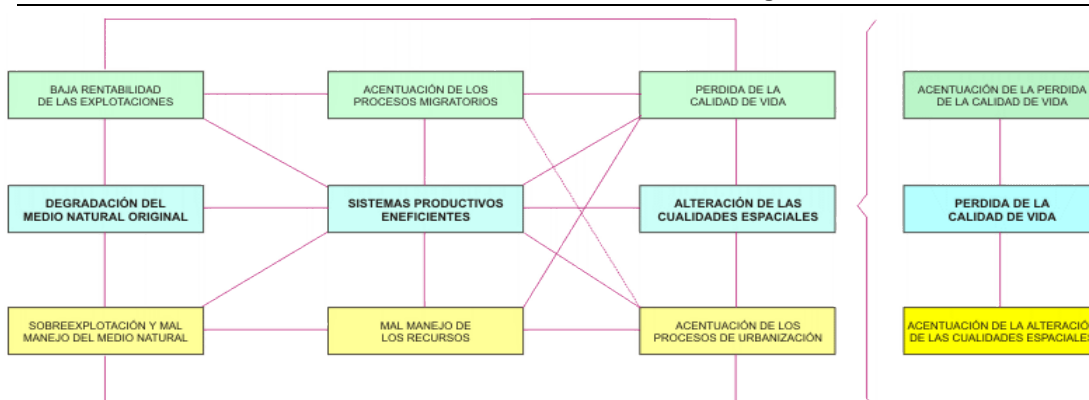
BAJA RENTABILIDAD DE LAS EXPLOTACIONES

ACENTUACIÓN DE LOS PROCESOS MIGRATORIOS

PERDIDA DE LA CALIDAD DE VIDA

ACENTUACIÓN DE LA PERDIDA DE LA CALIDAD DE VIDA

DEGRADACIÓN DEL MEDIO NATURAL ORIGINAL

SISTEMAS PRODUCTIVOS ENEFICIENTES

ALTERACIÓN DE LAS CUALIDADES ESPACIALES

PERDIDA DE LA CALIDAD DE VIDA

SOBREEXPLOTACIÓN Y MAL MANEJO DEL MEDIO NATURAL

MAL MANEJO DE LOS RECURSOS

ACENTUACIÓN DE LOS PROCESOS DE URBANIZACIÓN

ACENTUACIÓN DE LA ALTERACIÓ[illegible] DE LAS CUALIDADES ESPACIALE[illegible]